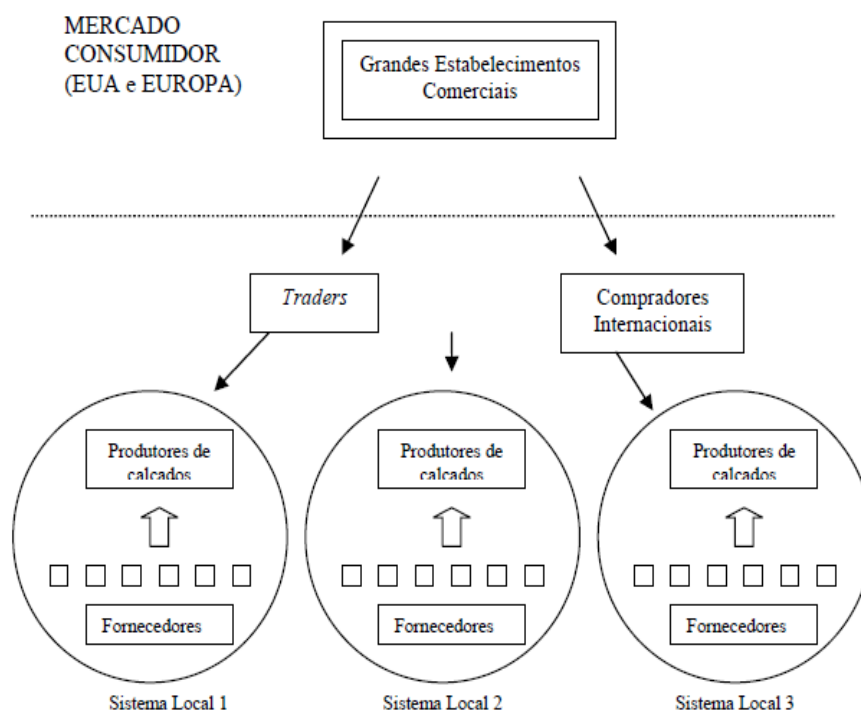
MERCADO CONSUMIDOR (EUA e EUROPA)

Grandes Estabelecimentos Comerciais

*Traders*

Compradores Internacionais

Produtores de calcados

Fornecedores

Sistema Local 1

Produtores de calcados

Fornecedores

Sistema Local 2

Produtores de calcados

Fornecedores

Sistema Local 3